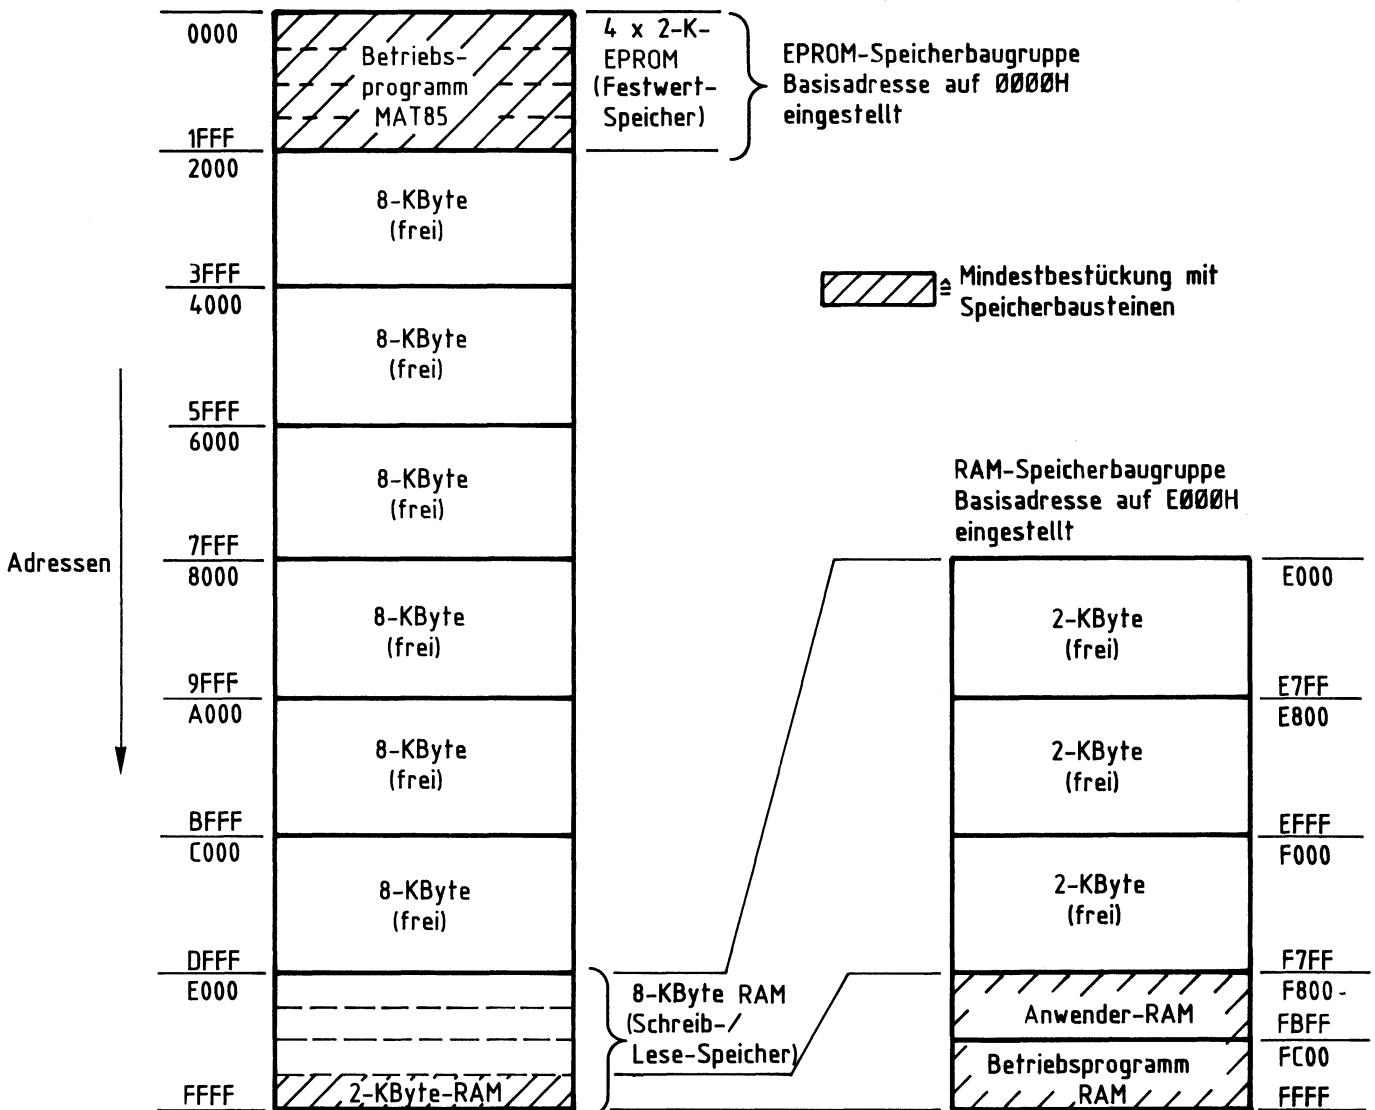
0000
Betriebsprogramm MAT85
1FFF
4 x 2-K-EPROM (Festwert-Speicher)
EPROM-Speicherbaugruppe Basisadresse auf ØØØØH eingestellt
2000
8-KByte (frei)
3FFF
4000
8-KByte (frei)
$\equiv$ Mindestbestückung mit Speicherbausteinen
5FFF
6000
8-KByte (frei)
7FFF
Adressen
8000
8-KByte (frei)
9FFF
A000
8-KByte (frei)
BFFF
C000
8-KByte (frei)
DFFF
E000
FFFF
2-KByte-RAM
8-KByte RAM (Schreib-/ Lese-Speicher)

RAM-Speicherbaugruppe Basisadresse auf EØØØH eingestellt
E000
2-KByte (frei)
E7FF
E800
2-KByte (frei)
EFFF
F000
2-KByte (frei)
F7FF
F800 - FBFF
Anwender-RAM
FC00
Betriebsprogramm RAM
FFFF